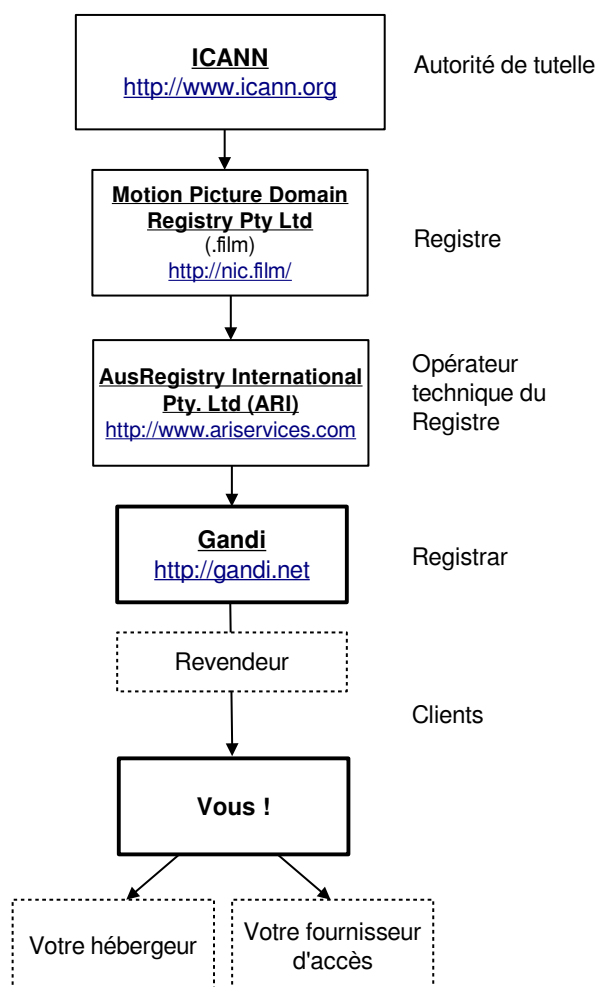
ICANN
http://www.icann.org

Autorité de tutelle

Motion Picture Domain Registry Pty Ltd
(.film)
http://nic.film/

Registre

AusRegistry International Pty. Ltd (ARI)
http://www.ariservices.com

Opérateur technique du Registre

Gandi
http://gandi.net

Registrar

Revendeur

Clients

Vous !

Votre hébergeur

Votre fournisseur d'accès